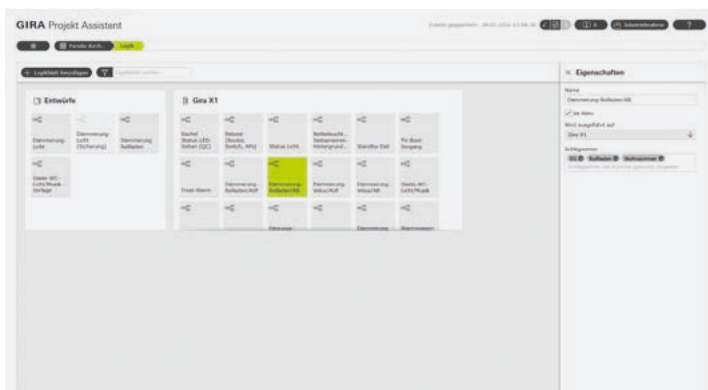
GIRA Projekt Assistent

Zuletzt gespeichert: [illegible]

Logik

+ Logikblatt hinzufügen

Logikblatt suchen

Entwürfe

Dämmerung Licht

Dämmerung Licht (Sicherung)

Dämmerung Rollladen

Starke WC-Licht/Musik-Vorlage

Gira X1

Sachet Status LED-Stehen (QC)

Reboot (Studio Switch, APs)

Status Licht

Notbeleuchtung Treppenhaus

Standby Dali

Fb Boot Vorgang

Frost Alarm

Dämmerung Rollladen AUF

Dämmerung Rollladen AB

Dämmerung Jalou AUF

Dämmerung Jalou AB

Starke WC-Licht/Musik

Eigenschaften

Name

Dämmerung Rollladen AB

Ist Aktiv

Wird ausgeführt auf

Gira X1

Schlagworte

EG Rollladen Wohnzimmer

Schlagworte mit Komma getrennt eingeben